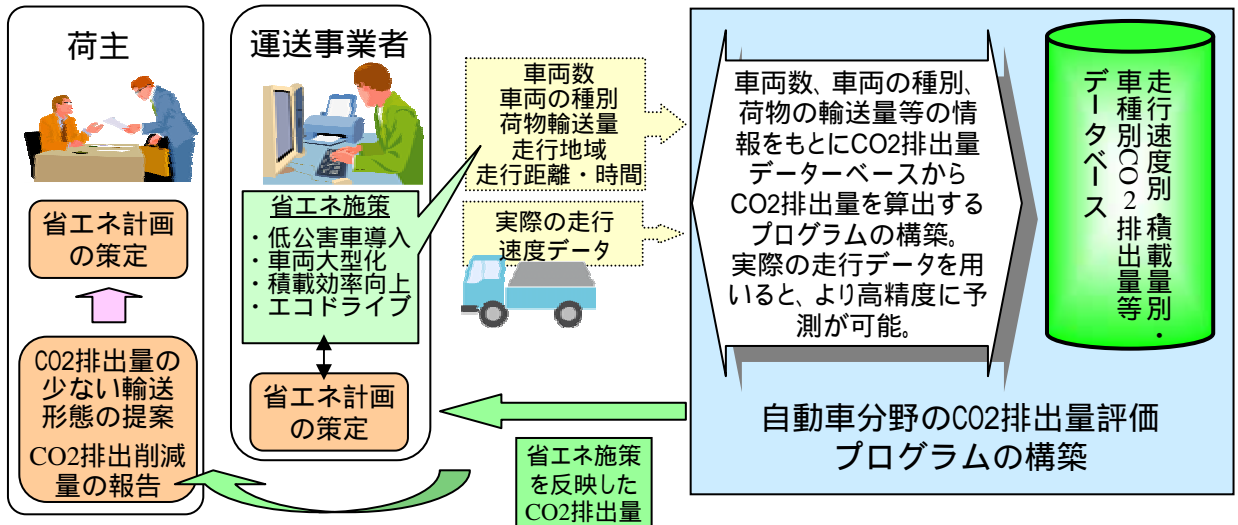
荷主

省エネ計画の策定

CO2排出量の少ない輸送形態の提案

CO2排出削減量の報告

運送事業者

省エネ施策
・低公害車導入
・車両大型化
・積載効率向上
・エコドライブ

省エネ計画の策定

車両数
車両の種別
荷物輸送量
走行地域
走行距離・時間

実際の走行速度データ

省エネ施策を反映したCO2排出量

車両数、車両の種別、荷物の輸送量等の情報をもとにCO2排出量データーベースからCO2排出量を算出するプログラムの構築。実際の走行データを用いると、より高精度に予測が可能。

走行速度別・積載量別・車種別CO2排出量等データベース

自動車分野のCO2排出量評価プログラムの構築